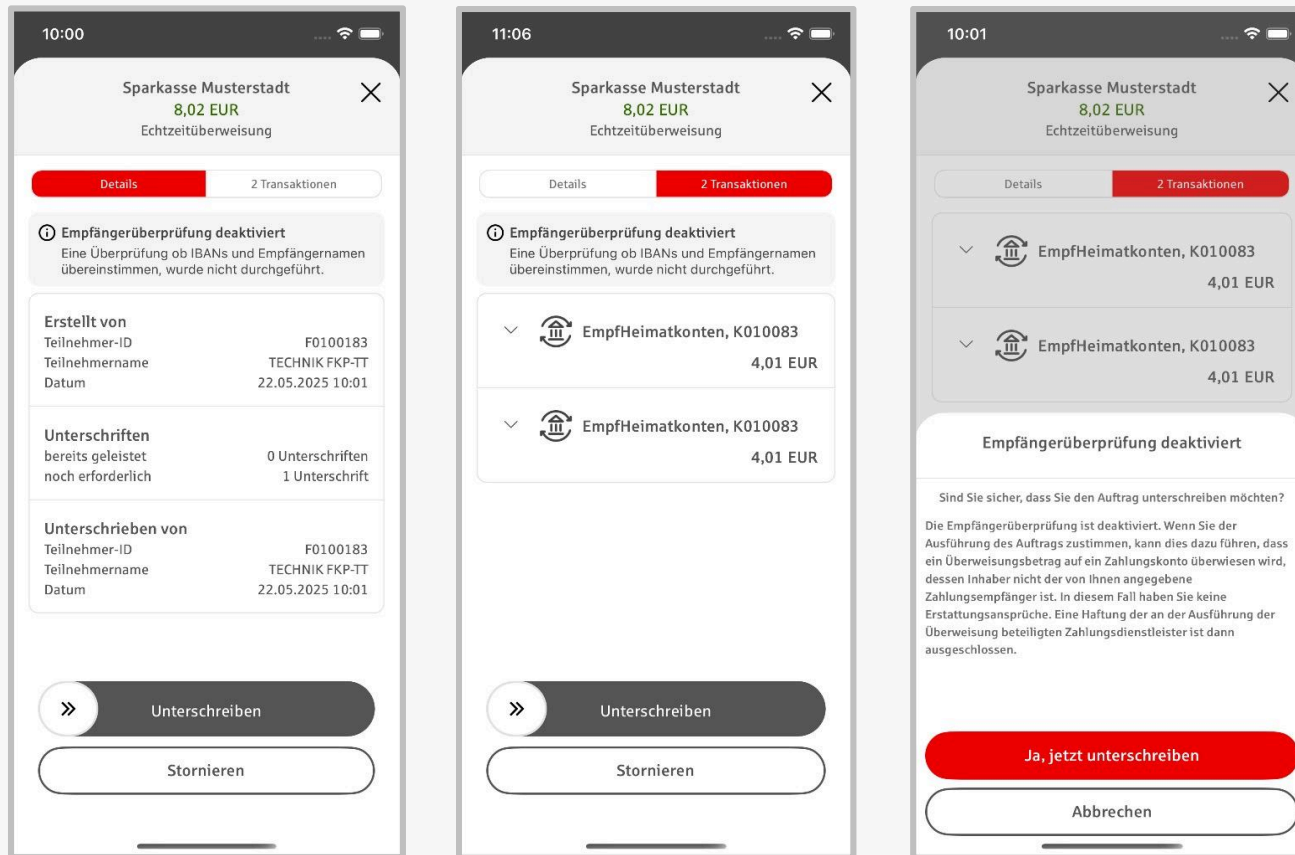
10:00

Sparkasse Musterstadt
8,02 EUR
Echtzeitüberweisung

Details | 2 Transaktionen

Empfängerüberprüfung deaktiviert
Eine Überprüfung ob IBANs und Empfängernamen übereinstimmen, wurde nicht durchgeführt.

Erstellt von
Teilnehmer-ID F0100183
Teilnehmername TECHNIK FKP-TT
Datum 22.05.2025 10:01

Unterschriften
bereits geleistet 0 Unterschriften
noch erforderlich 1 Unterschrift

Unterschrieben von
Teilnehmer-ID F0100183
Teilnehmername TECHNIK FKP-TT
Datum 22.05.2025 10:01

Unterschreiben

Stornieren

11:06

Sparkasse Musterstadt
8,02 EUR
Echtzeitüberweisung

Details | 2 Transaktionen

Empfängerüberprüfung deaktiviert
Eine Überprüfung ob IBANs und Empfängernamen übereinstimmen, wurde nicht durchgeführt.

EmpfHeimatkonten, K010083
4,01 EUR

EmpfHeimatkonten, K010083
4,01 EUR

Unterschreiben

Stornieren

10:01

Sparkasse Musterstadt
8,02 EUR
Echtzeitüberweisung

Details | 2 Transaktionen

EmpfHeimatkonten, K010083
4,01 EUR

EmpfHeimatkonten, K010083
4,01 EUR

Empfängerüberprüfung deaktiviert

Sind Sie sicher, dass Sie den Auftrag unterschreiben möchten?

Die Empfängerüberprüfung ist deaktiviert. Wenn Sie der Ausführung des Auftrags zustimmen, kann dies dazu führen, dass ein Überweisungsbetrag auf ein Zahlungskonto überwiesen wird, dessen Inhaber nicht der von Ihnen angegebene Zahlungsempfänger ist. In diesem Fall haben Sie keine Erstattungsansprüche. Eine Haftung der an der Ausführung der Überweisung beteiligten Zahlungsdienstleister ist dann ausgeschlossen.

Ja, jetzt unterschreiben

Abbrechen